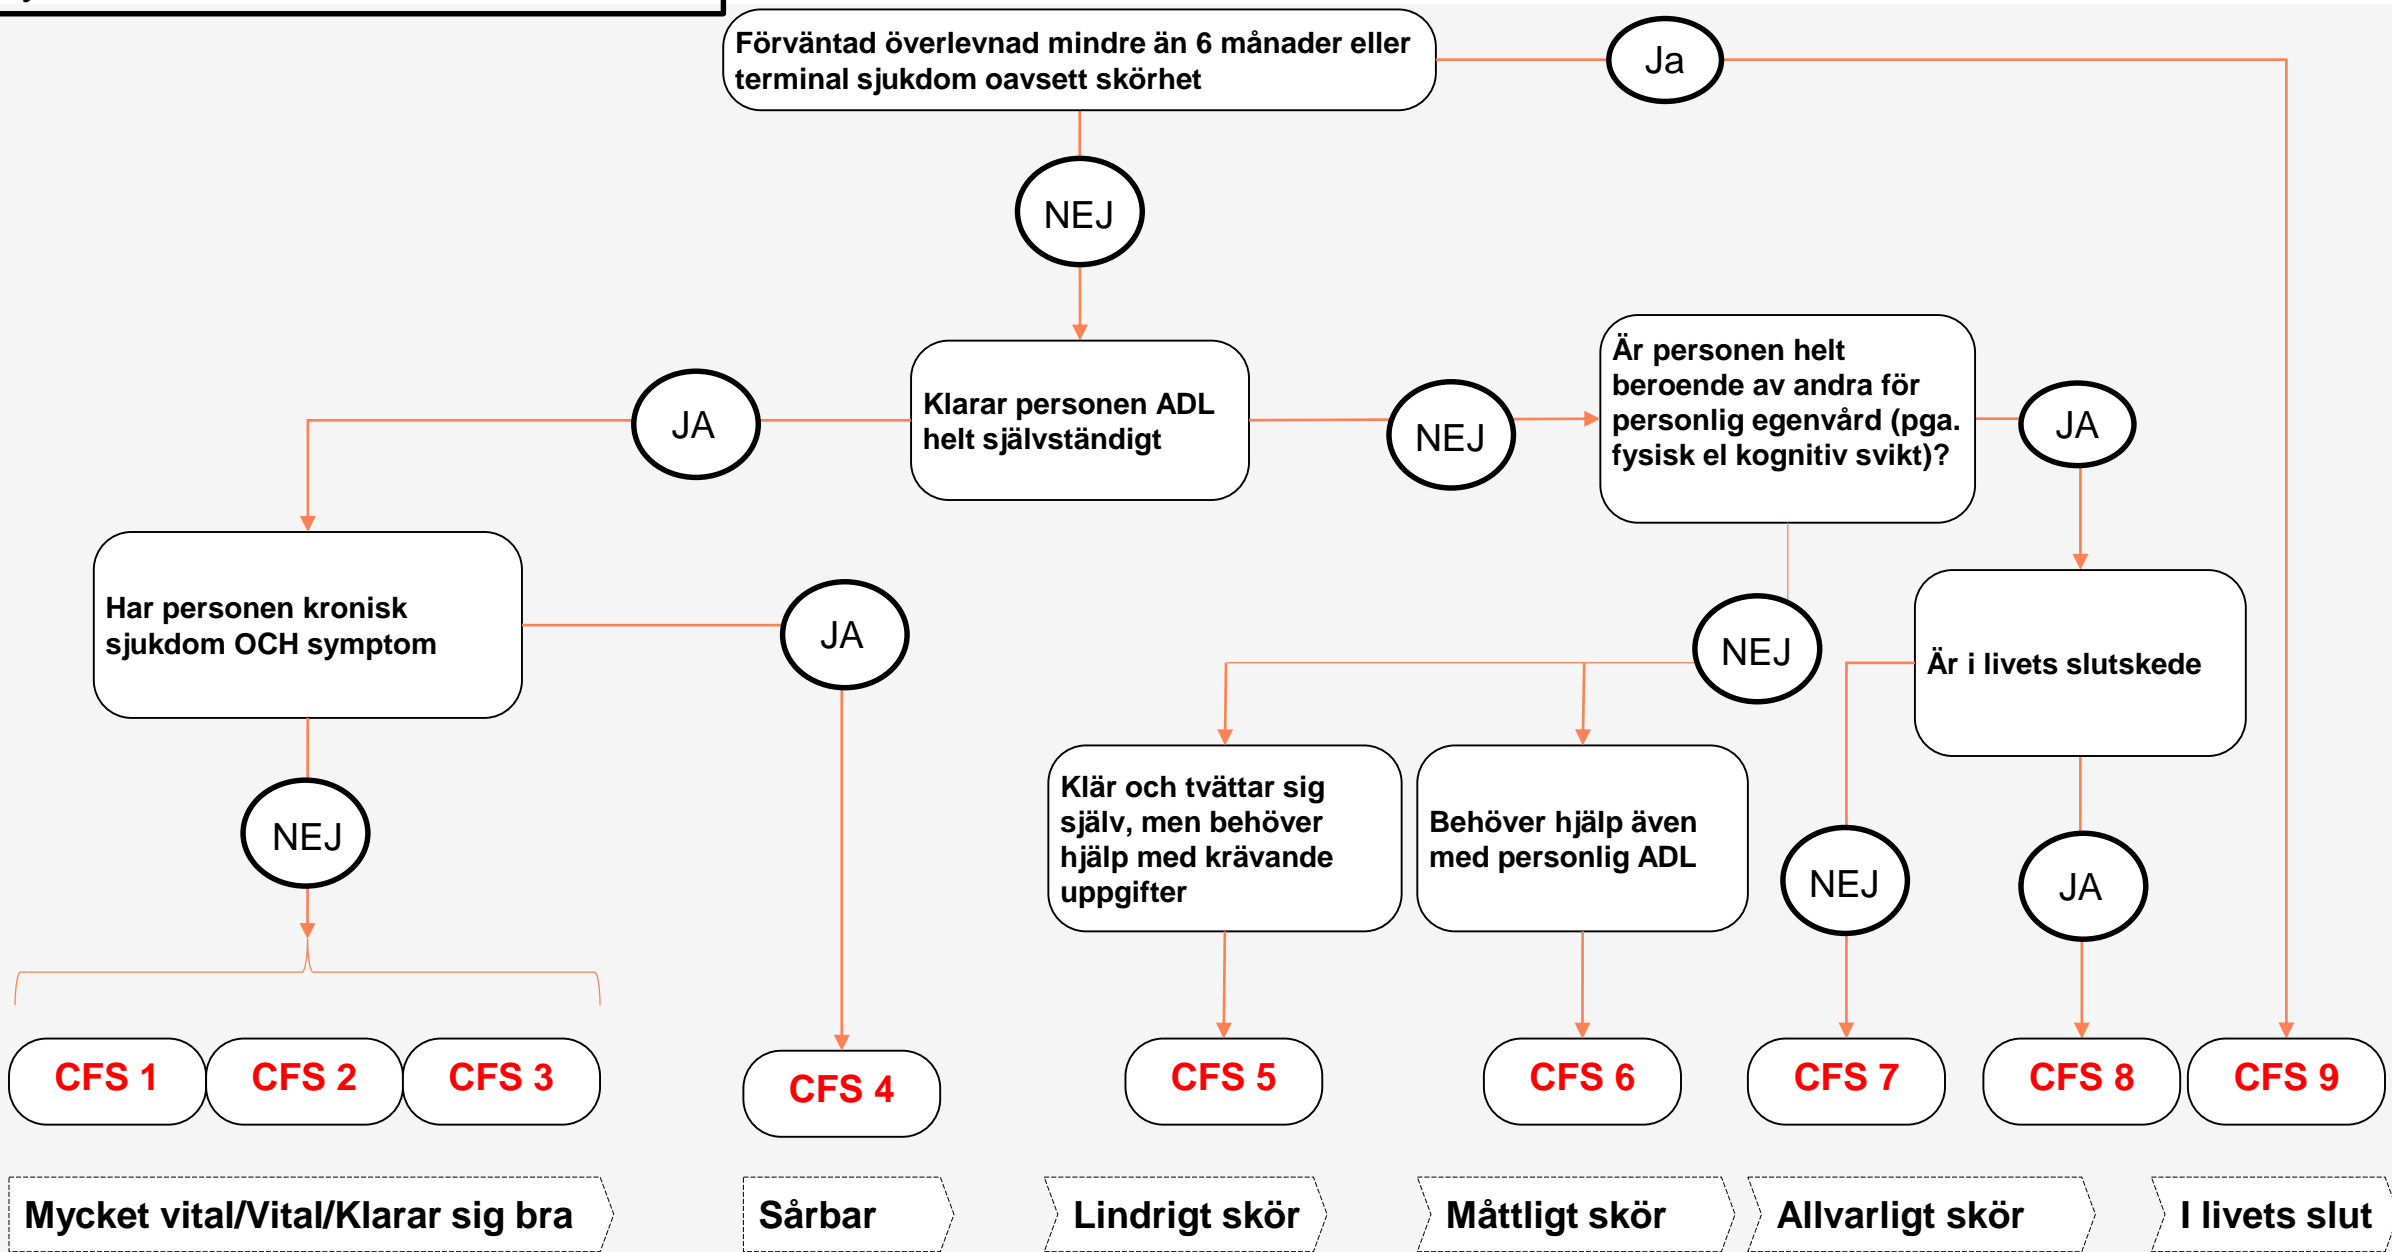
Förväntad överlevnad mindre än 6 månader eller terminal sjukdom oavsett skörhet

Ja

NEJ

Klarar personen ADL helt självständigt

JA

NEJ

Är personen helt beroende av andra för personlig egenvård (pga. fysisk el kognitiv svikt)?

JA

Har personen kronisk sjukdom OCH symptom

JA

NEJ

Är i livets slutskede

Klär och tvättar sig själv, men behöver hjälp med krävande uppgifter

Behöver hjälp även med personlig ADL

NEJ

NEJ

JA

CFS 1

CFS 2

CFS 3

CFS 4

CFS 5

CFS 6

CFS 7

CFS 8

CFS 9

Mycket vital/Vital/Klarar sig bra

Sårbar

Lindrigt skör

Måttligt skör

Allvarligt skör

I livets slut